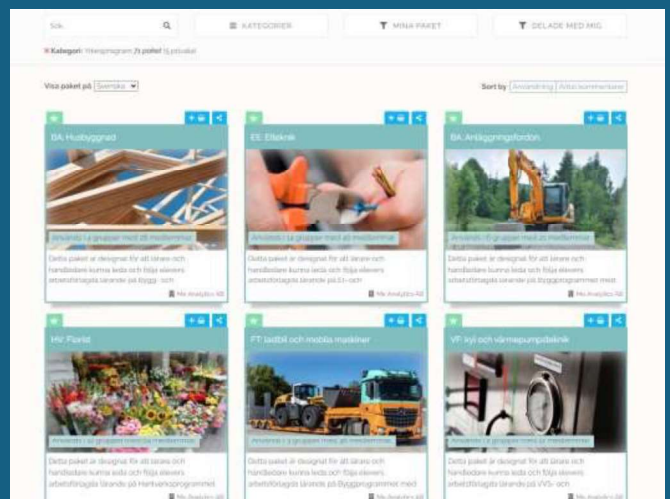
Sök

KATEGORIER

MINA PAKET

DELADE MED MIG

Kategori: Yrkesprogram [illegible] paket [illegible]

Visa paket på Svenska

Sort by Användning Antal kommentarer

BA: Husbyggnad

Används i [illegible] grupper med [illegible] medlemmar

Detta paket är designat för att lärare och handledare kunna leda och följa elevers arbetsförlagda lärande på bygg- och

Me Analytics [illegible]

EE: Elteknik

Används i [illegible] grupper med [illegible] medlemmar

Detta paket är designat för att lärare och handledare kunna leda och följa elevers arbetsförlagda lärande på El- och

Me Analytics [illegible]

BA: Anläggningsfordon

Används i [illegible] grupper med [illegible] medlemmar

Detta paket är designat för att lärare och handledare kunna leda och följa elevers arbetsförlagda lärande på byggprogrammet med

Me Analytics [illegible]

HV: Florist

Används i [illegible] grupper med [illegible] medlemmar

Detta paket är designat för att lärare och handledare kunna leda och följa elevers arbetsförlagda lärande på Hantverksprogrammet

Me Analytics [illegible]

FT: lastbil och mobila maskiner

Används i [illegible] grupper med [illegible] medlemmar

Detta paket är designat för att lärare och handledare kunna leda och följa elevers arbetsförlagda lärande på Byggprogrammet med

Me Analytics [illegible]

VF: kyl och värmepumpsteknik

Används i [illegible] grupper med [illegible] medlemmar

Detta paket är designat för att lärare och handledare kunna leda och följa elevers arbetsförlagda lärande på VVS- och

Me Analytics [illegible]